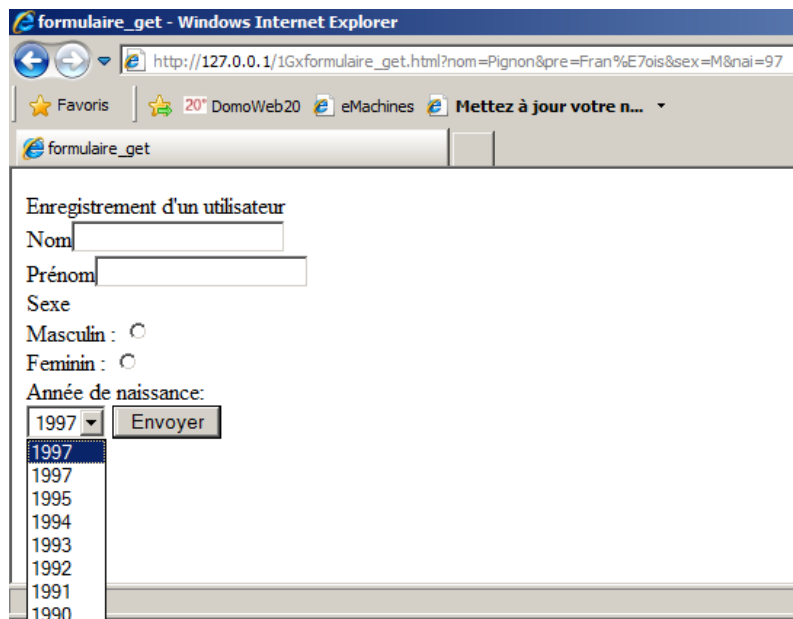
formulaire_get - Windows Internet Explorer

http://127.0.0.1/1Gxformulaire_get.html?nom=Pignon&pre=Fran%E7ois&sex=M&nai=97

Favoris | 20° DomoWeb20 | eMachines | Mettez à jour votre n...

formulaire_get

Enregistrement d'un utilisateur
Nom
Prénom
Sexe
Masculin :
Feminin :
Année de naissance:
1997 Envoyer
1997
1997
1995
1994
1993
1992
1991
1990